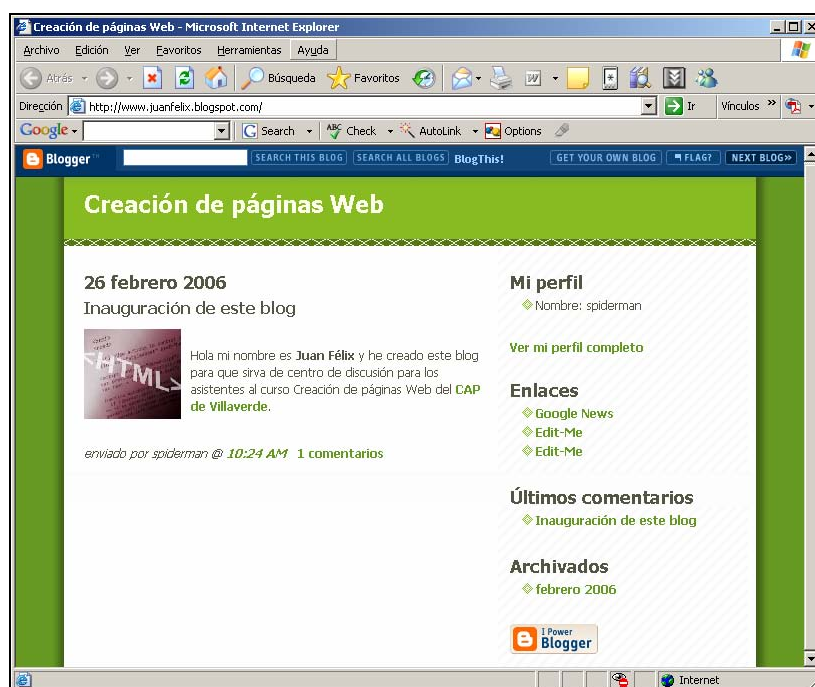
Creación de páginas Web - Microsoft Internet Explorer

Archivo Edición Ver Favoritos Herramientas Ayuda

Atrás Búsqueda Favoritos

Dirección http://www.juanfelix.blogspot.com/ Ir Vínculos »

Google Search Check AutoLink Options

Blogger SEARCH THIS BLOG SEARCH ALL BLOGS BlogThis! GET YOUR OWN BLOG FLAG? NEXT BLOG»

Creación de páginas Web

26 febrero 2006

Inauguración de este blog

<HTML>

Hola mi nombre es **Juan Félix** y he creado este blog para que sirva de centro de discusión para los asistentes al curso Creación de páginas Web del CAP de Villaverde.

enviado por spiderman @ 10:24 AM 1 comentarios

Mi perfil

Nombre: spiderman

Ver mi perfil completo

Enlaces

Google News

Edit-Me

Edit-Me

Últimos comentarios

Inauguración de este blog

Archivados

febrero 2006

I Power Blogger

Internet